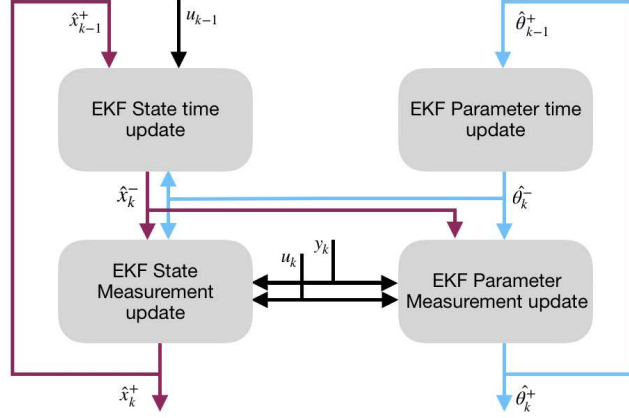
$\hat{x}_{k-1}^{+}$

$u_{k-1}$

$\hat{\theta}_{k-1}^{+}$

EKF State time update

EKF Parameter time update

$\hat{x}_{k}^{-}$

$\hat{\theta}_{k}^{-}$

$u_k$

$y_k$

EKF State Measurement update

EKF Parameter Measurement update

$\hat{x}_{k}^{+}$

$\hat{\theta}_{k}^{+}$